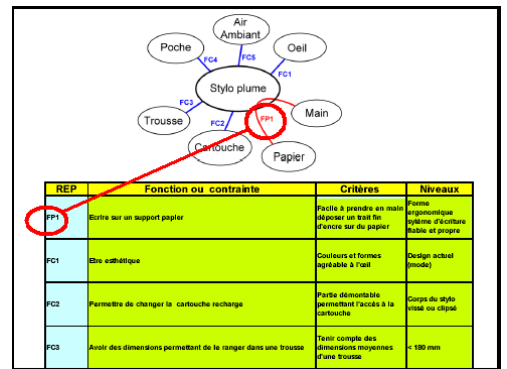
Air Ambiant

Poche

Oeil

FC4

FC5

FC1

Stylo plume

FC3

Main

Trousse

FC2

FP1

Cartouche

Papier

| REP | Fonction ou contrainte | Critères | Niveaux |
|---|---|---|---|
| FP1 | Ecrire sur un support papier | Facile à prendre en main déposer un trait fin d'encre sur du papier | Forme ergonomique système d'écriture fiable et propre |
| FC1 | Etre esthétique | Couleurs et formes agréable à l'œil | Design actuel (mode) |
| FC2 | Permettre de changer la cartouche recharge | Partie démontable permettant l'accès à la cartouche | Corps du stylo vissé ou clipsé |
| FC3 | Avoir des dimensions permettant de le ranger dans une trousse | Tenir compte des dimensions moyennes d'une trousse | < 180 mm |